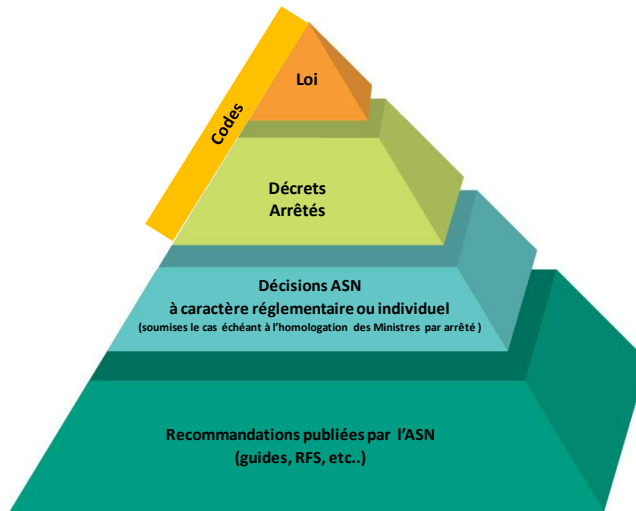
Codes

Loi

Décrets
Arrêtés

Décisions ASN
à caractère réglementaire ou individuel
(soumises le cas échéant à l'homologation des Ministres par arrêté)

Recommandations publiées par l'ASN
(guides, RFS, etc..)